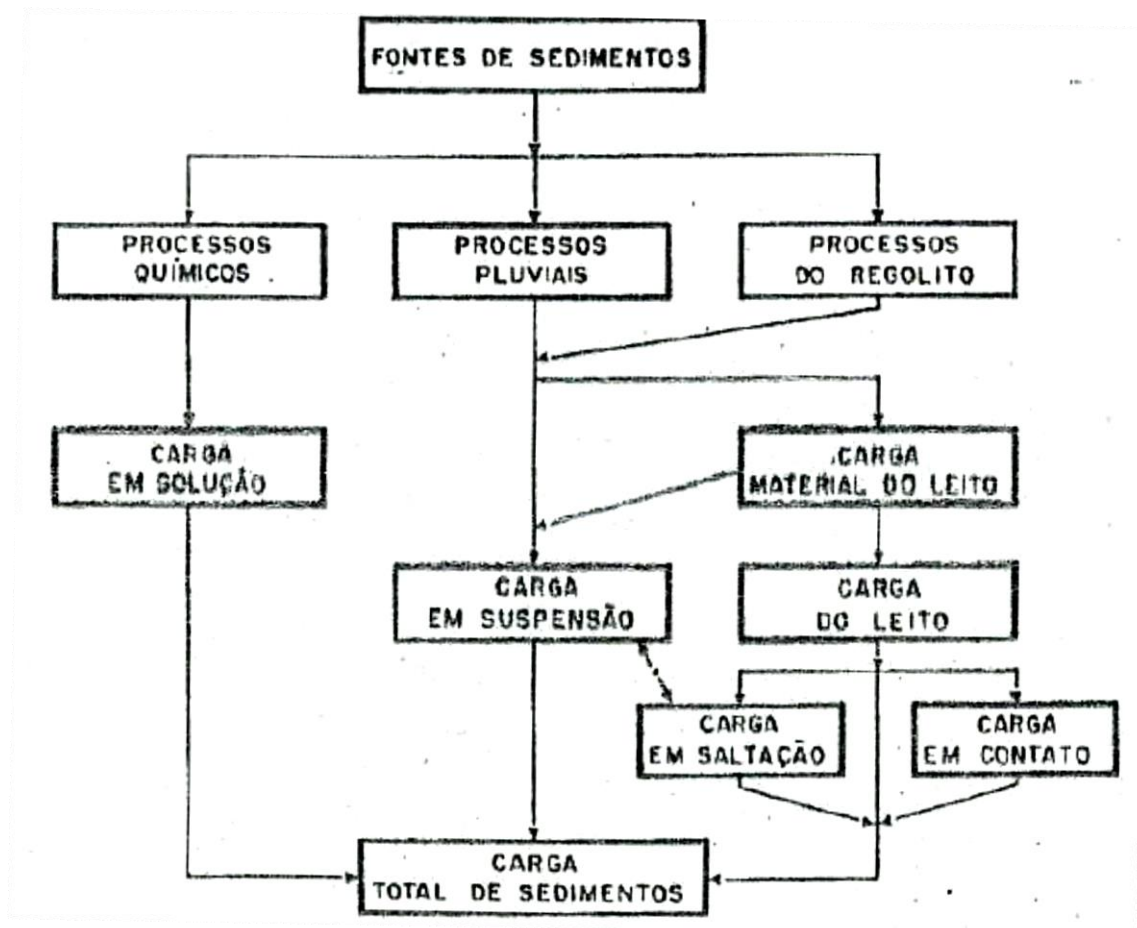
FONTES DE SEDIMENTOS

PROCESSOS QUÍMICOS

PROCESSOS PLUVIAIS

PROCESSOS DO REGOLITO

CARGA EM SOLUÇÃO

CARGA MATERIAL DO LEITO

CARGA EM SUSPENSÃO

CARGA DO LEITO

CARGA EM SALTAÇÃO

CARGA EM CONTATO

CARGA TOTAL DE SEDIMENTOS